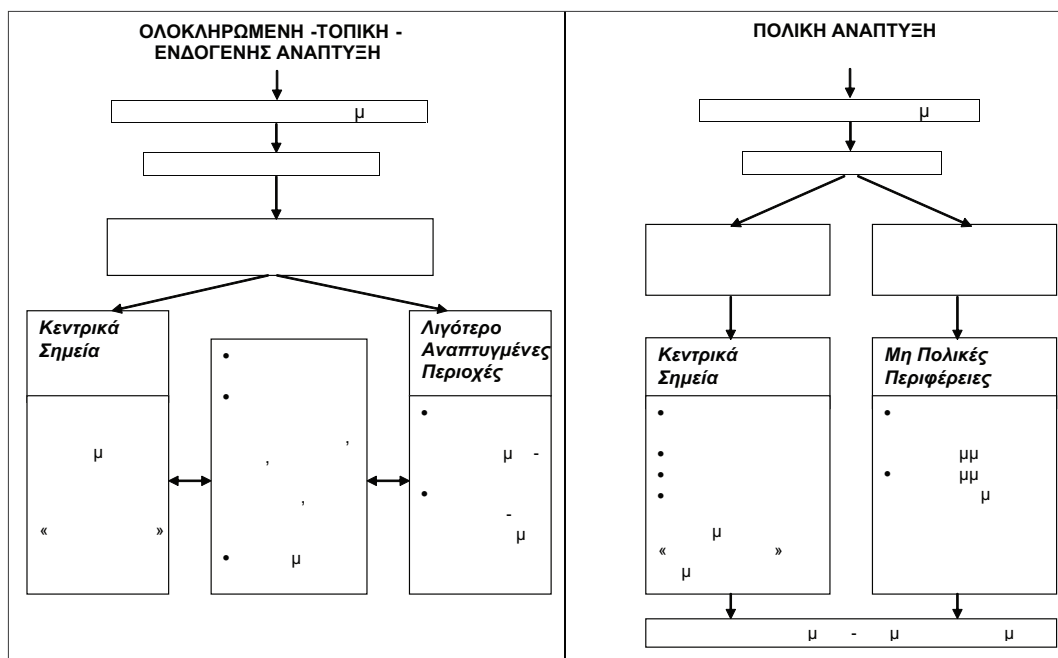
ΟΛΟΚΛΗΡΩΜΕΝΗ -ΤΟΠΙΚΗ - ΕΝΔΟΓΕΝΗΣ ΑΝΑΠΤΥΞΗ

μ

Κεντρικά Σημεία

μ

« »

•
•
,
,
,
• μ

Λιγότερο Αναπτυγμένες Περιοχές

•
μ -
•
-
μ

ΠΟΛΙΚΗ ΑΝΑΠΤΥΞΗ

μ

Κεντρικά Σημεία

•
•
•
•
μ
« »
μ

Μη Πολικές Περιφέρειες

•
μμ
• μμ
μ

μ - μ μ